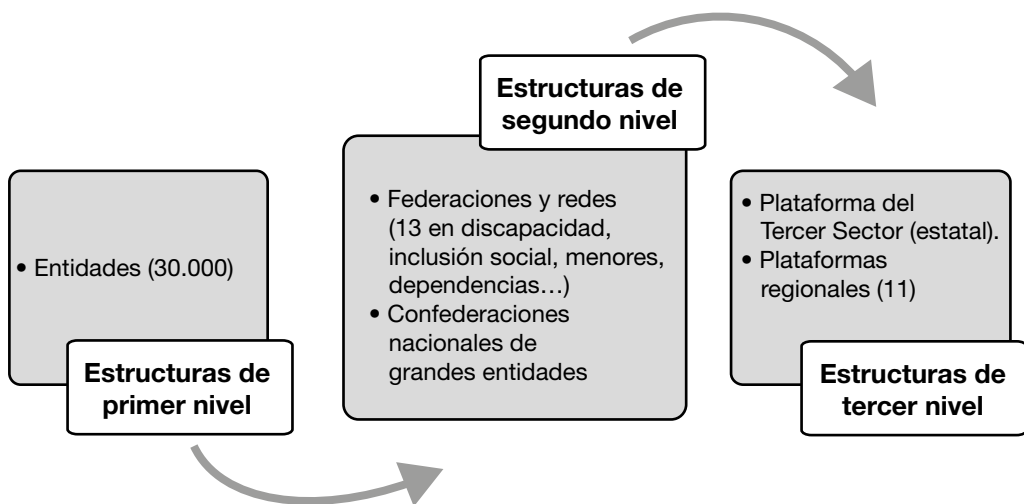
• Entidades (30.000)

Estructuras de primer nivel

Estructuras de segundo nivel

• Federaciones y redes (13 en discapacidad, inclusión social, menores, dependencias…)
• Confederaciones nacionales de grandes entidades

• Plataforma del Tercer Sector (estatal).
• Plataformas regionales (11)

Estructuras de tercer nivel